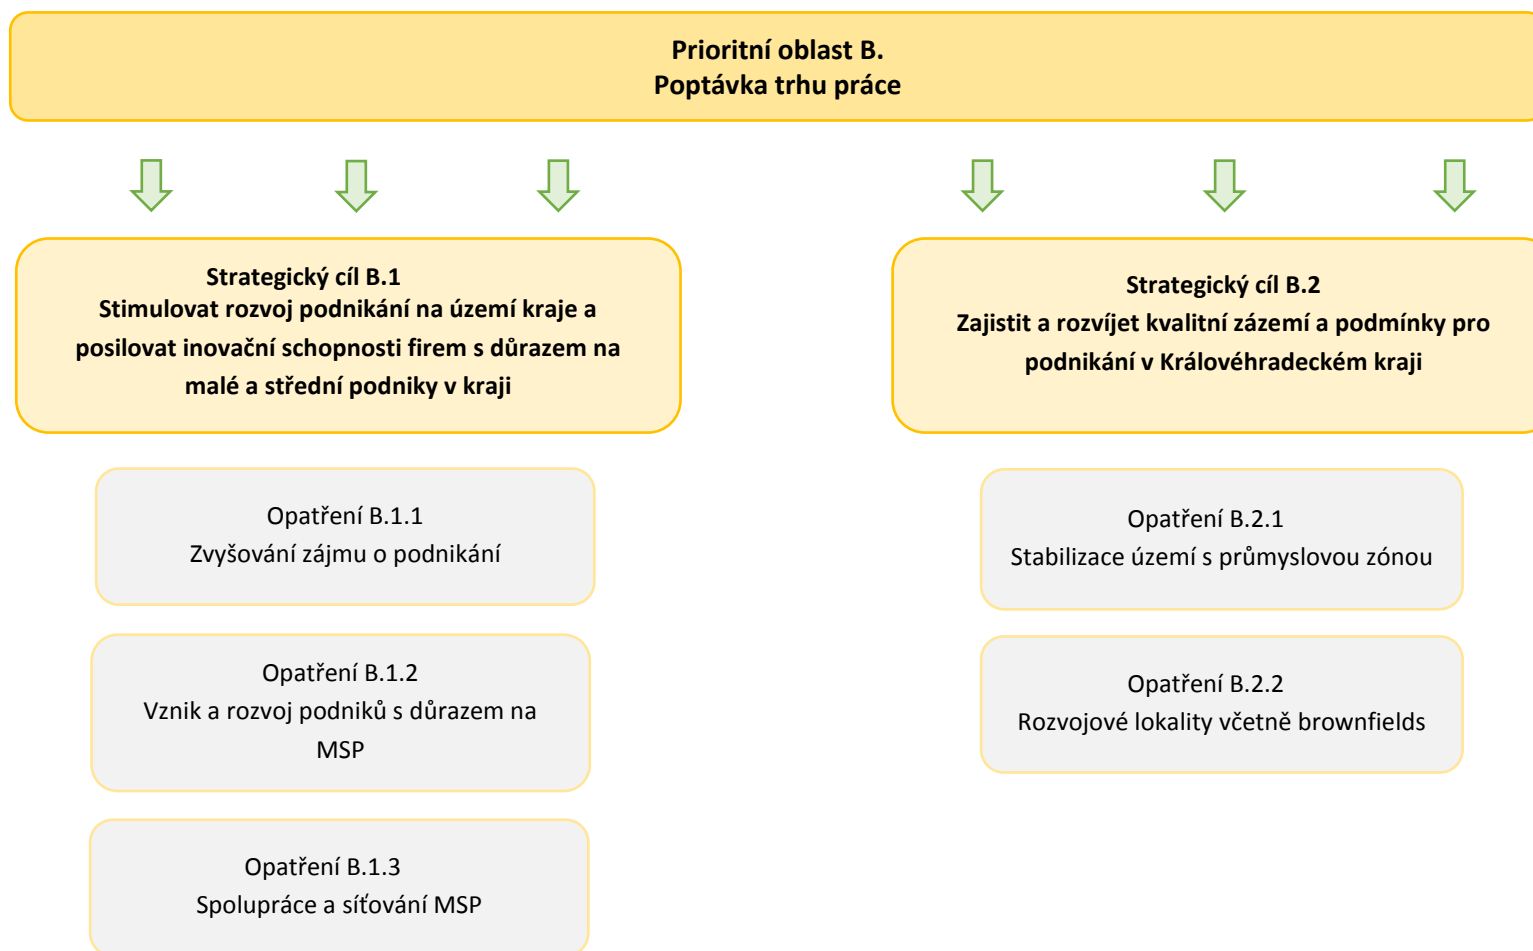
Prioritní oblast B.
Poptávka trhu práce

Strategický cíl B.1
Stimulovat rozvoj podnikání na území kraje a posilovat inovační schopnosti firem s důrazem na malé a střední podniky v kraji

Opatření B.1.1
Zvyšování zájmu o podnikání

Opatření B.1.2
Vznik a rozvoj podniků s důrazem na MSP

Opatření B.1.3
Spolupráce a síťování MSP

Strategický cíl B.2
Zajistit a rozvíjet kvalitní zázemí a podmínky pro podnikání v Královéhradeckém kraji

Opatření B.2.1
Stabilizace území s průmyslovou zónou

Opatření B.2.2
Rozvojové lokality včetně brownfields